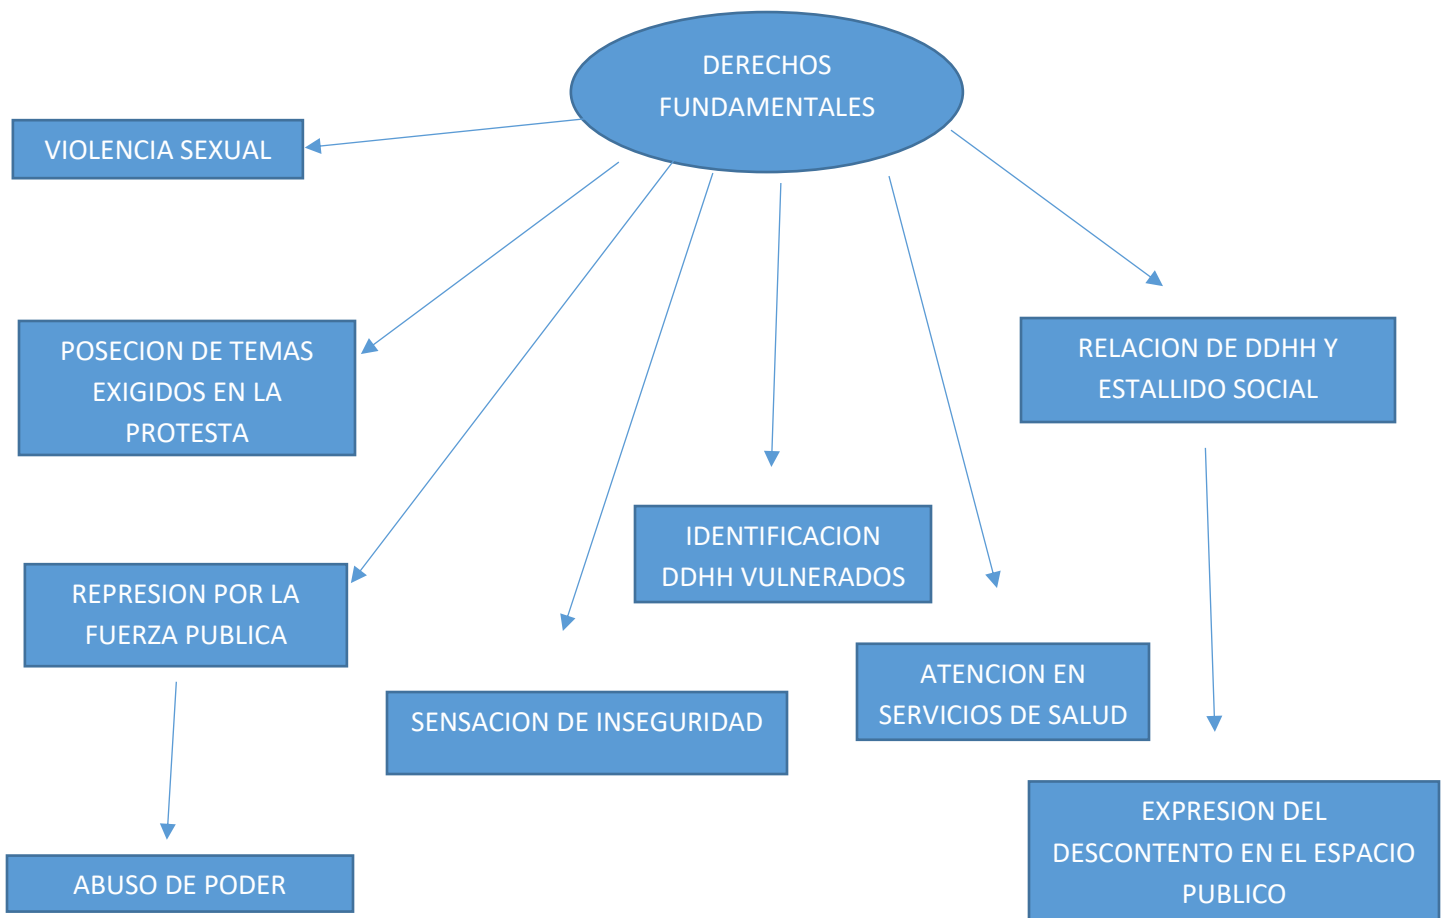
DERECHOS FUNDAMENTALES

VIOLENCIA SEXUAL

POSECION DE TEMAS EXIGIDOS EN LA PROTESTA

RELACION DE DDHH Y ESTALLIDO SOCIAL

IDENTIFICACION DDHH VULNERADOS

REPRESION POR LA FUERZA PUBLICA

SENSACION DE INSEGURIDAD

ATENCION EN SERVICIOS DE SALUD

EXPRESION DEL DESCONTENTO EN EL ESPACIO PUBLICO

ABUSO DE PODER